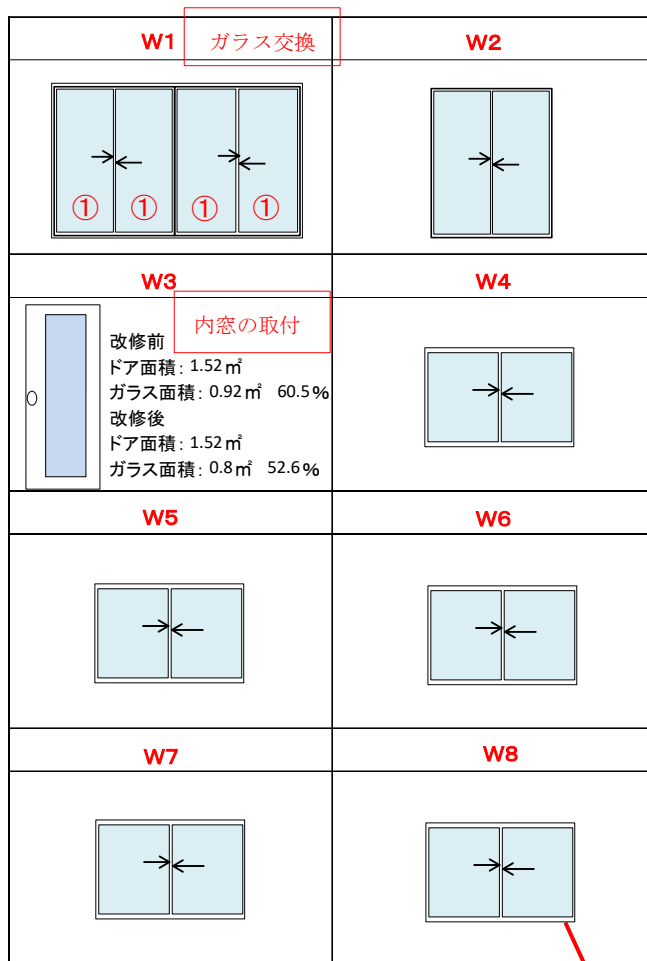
| W1 ガラス交換 | W2 |
|---|---|
| ① ① ① ① | |
| W3 | W4 |
| 内窓の取付 改修前 ドア面積：1.52㎡ ガラス面積：0.92㎡ 60.5％ 改修後 ドア面積：1.52㎡ ガラス面積：0.8㎡ 52.6％ | |
| W5 | W6 |
| | |
| W7 | W8 |
| | |